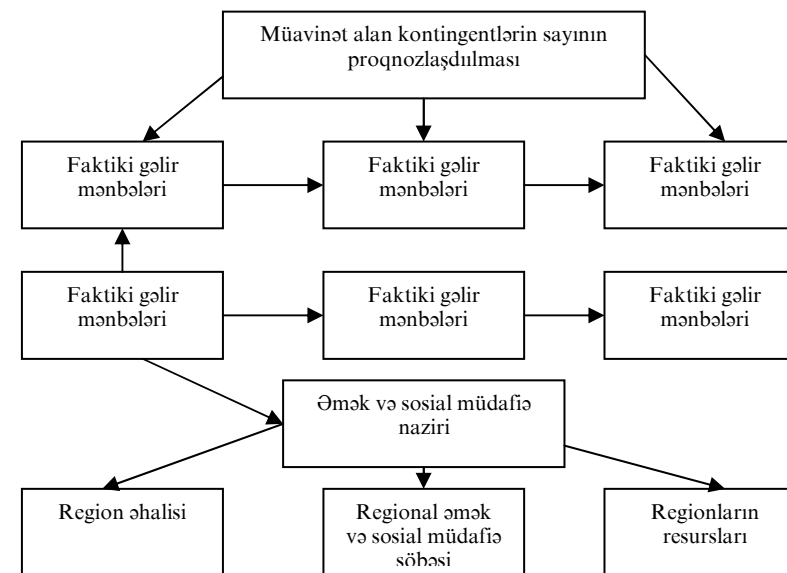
Müavinət alan kontingentlərin sayının proqnozlaşdırılması

Faktiki gəlir mənbələri

Faktiki gəlir mənbələri

Faktiki gəlir mənbələri

Faktiki gəlir mənbələri

Faktiki gəlir mənbələri

Faktiki gəlir mənbələri

Əmək və sosial müdafiə naziri

Region əhalisi

Regional əmək və sosial müdafiə şöbəsi

Regionların resursları